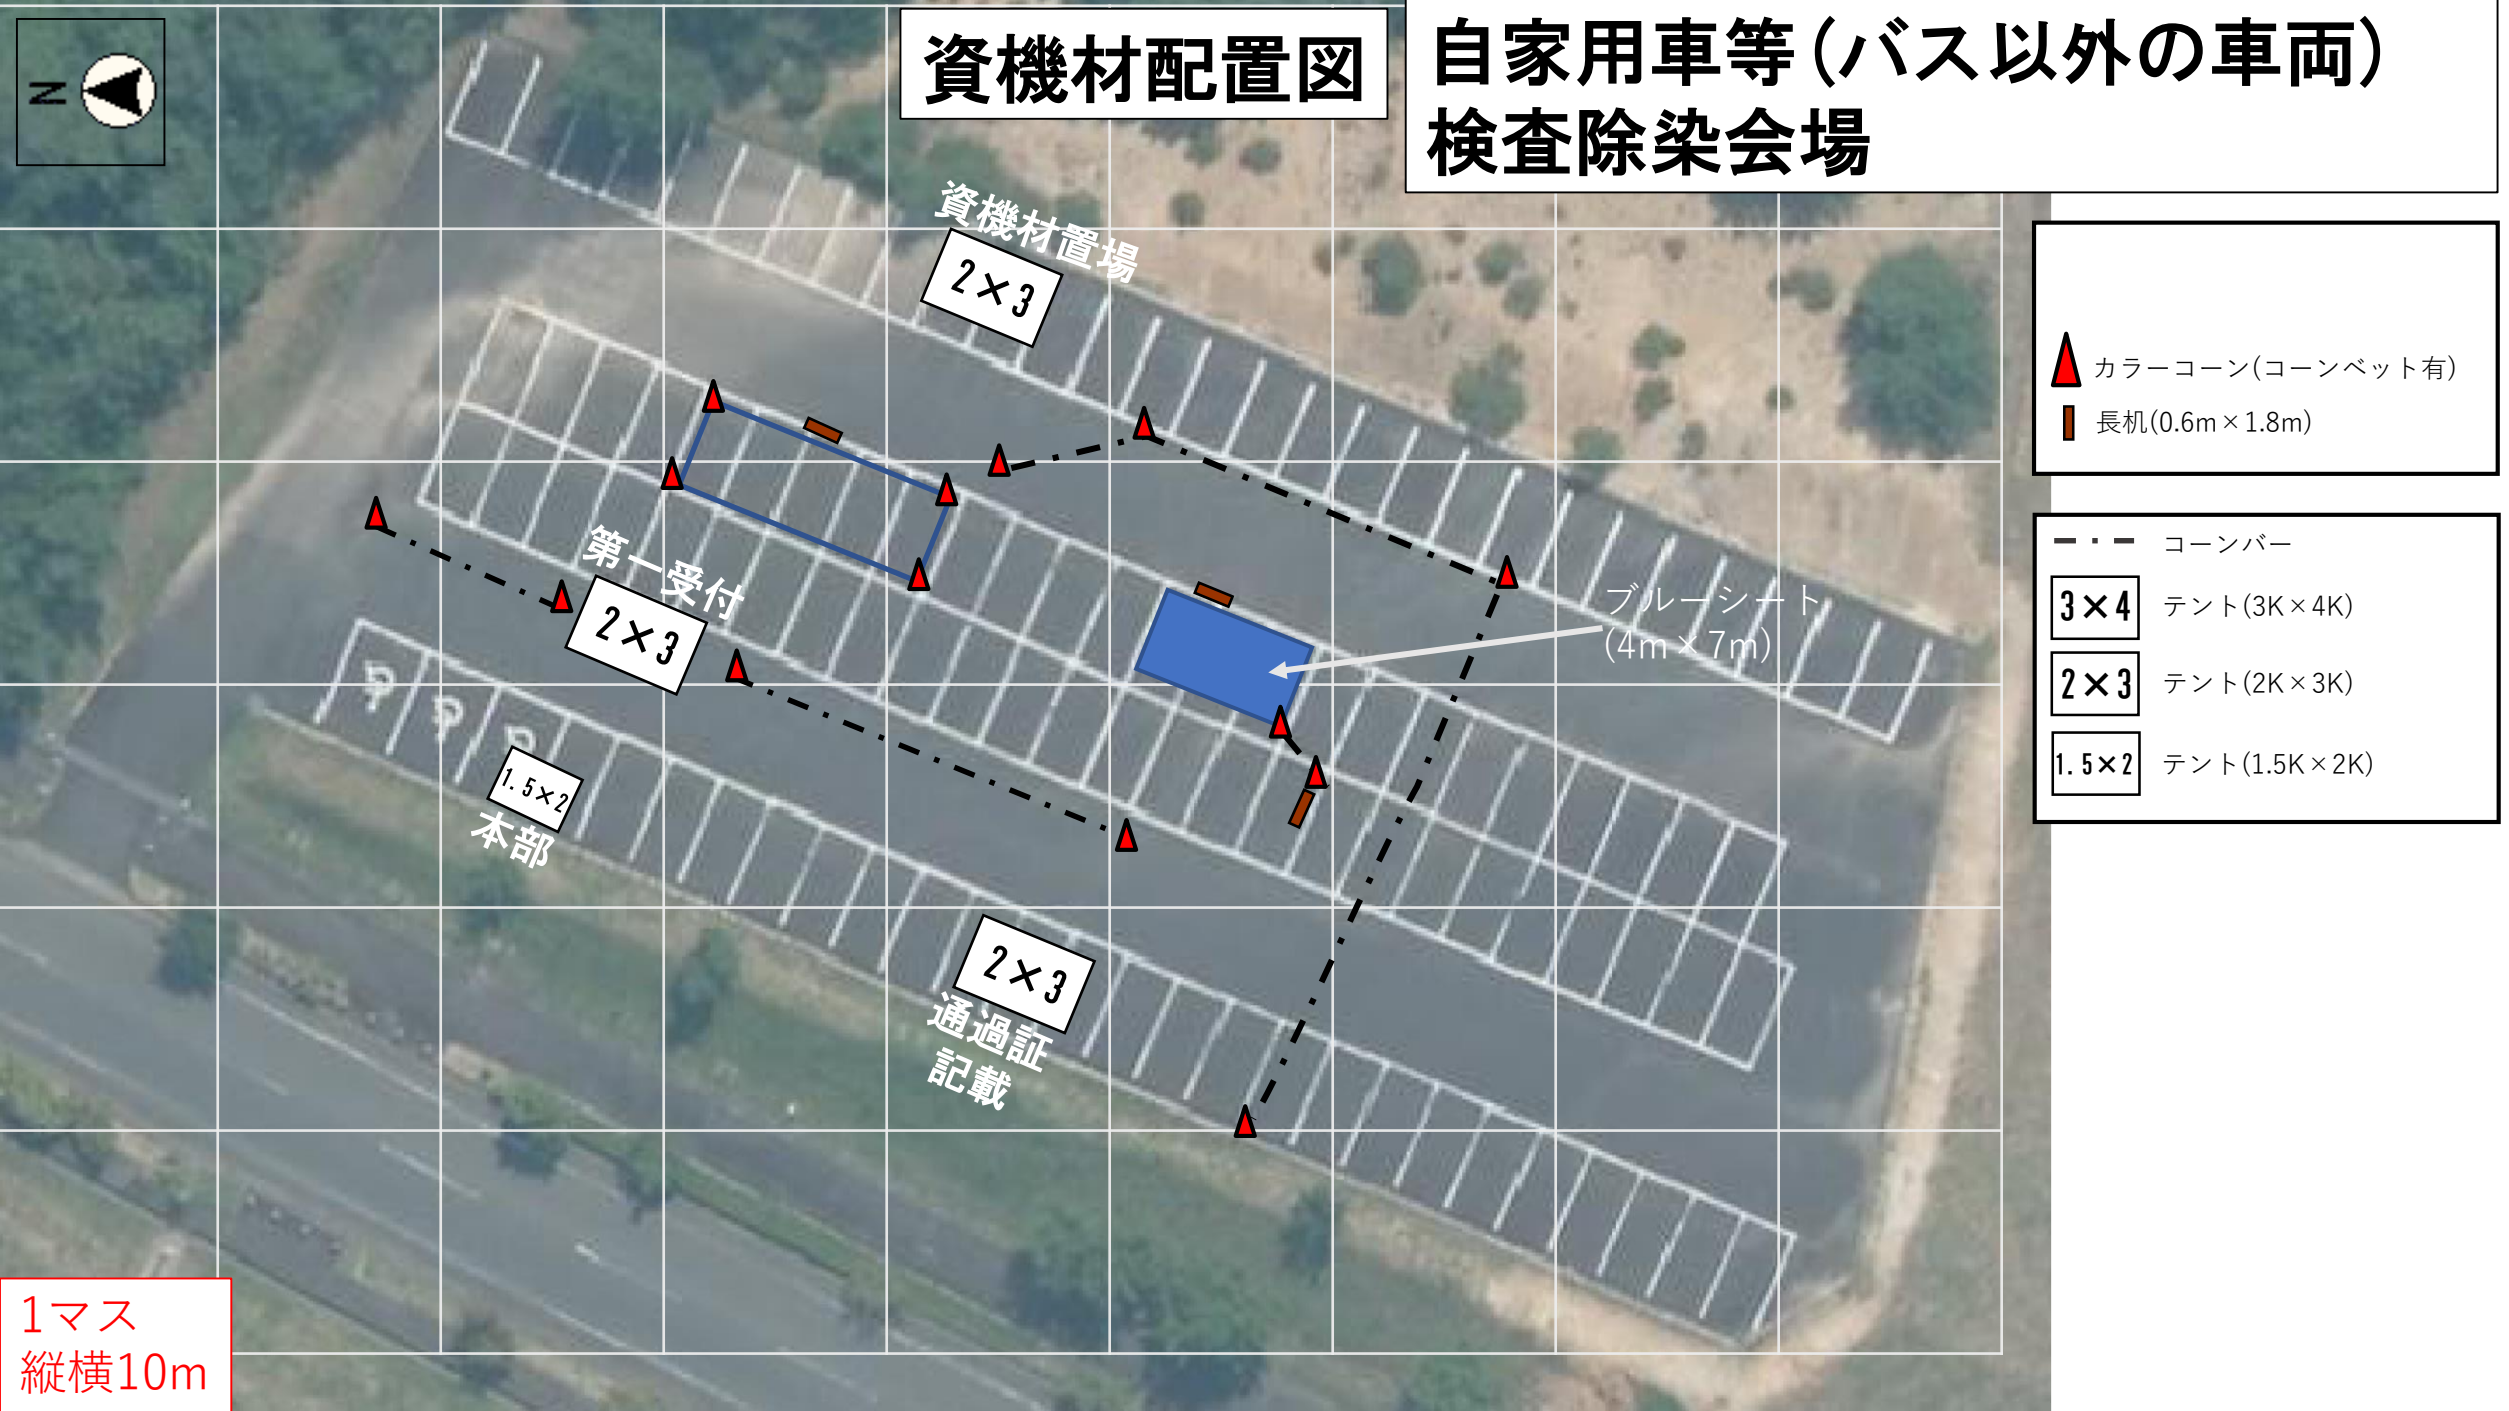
N

資機材配置図

自家用車等（バス以外の車両）検査除染会場

資機材置場
2×3

第一受付
2×3

1.5×2
本部

ブルーシート
(4m×7m)

2×3
通過証
記載

カラーコーン（コーンベット有）
長机(0.6m×1.8m)

コーンバー
3×4 テント(3K×4K)
2×3 テント(2K×3K)
1.5×2 テント(1.5K×2K)

1マス
縦横10m